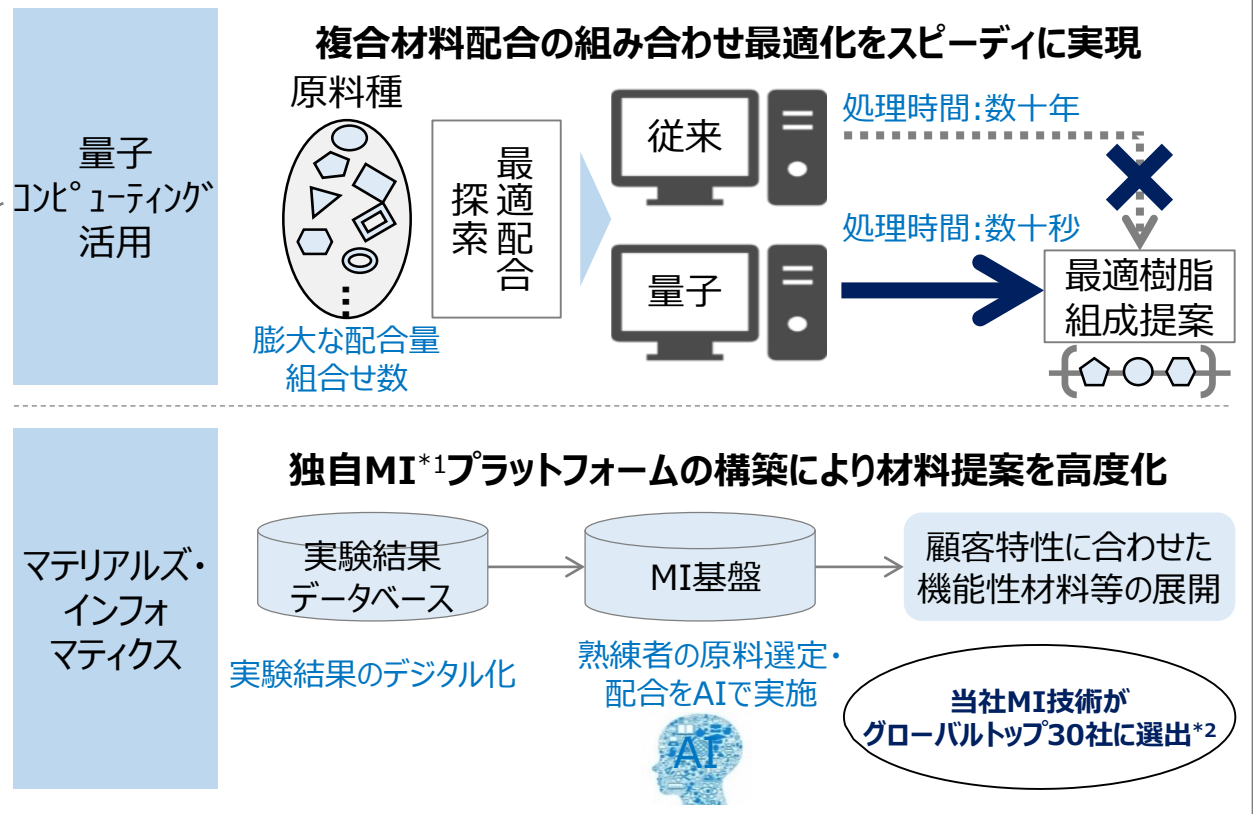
量子
コンピューティング
活用

複合材料配合の組み合わせ最適化をスピーディに実現

原料種

最適配合
探索

膨大な配合量
組合せ数

従来

量子

処理時間:数十年

処理時間:数十秒

最適樹脂
組成提案

マテリアルズ・
インフォ
マティクス

独自MI$^{*1}$プラットフォームの構築により材料提案を高度化

実験結果
データベース

MI基盤

顧客特性に合わせた
機能性材料等の展開

実験結果のデジタル化

熟練者の原料選定・
配合をAIで実施

AI

当社MI技術が
グローバルトップ30社に選出$^{*2}$